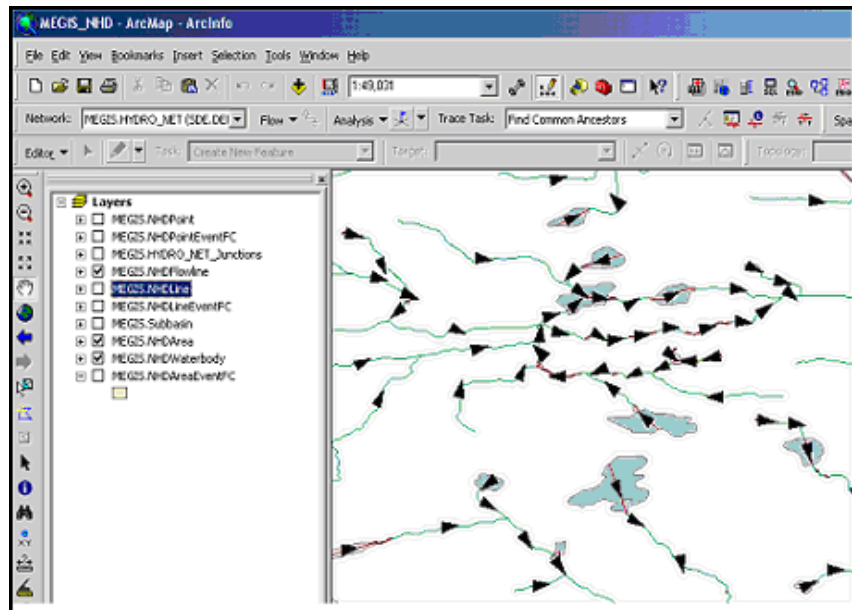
MEGIS_NHD - ArcMap - ArcInfo

File Edit View Bookmarks Insert Selection Tools Window Help

1:49,031

Network: MEGIS.HYDRO_NET (SDE.DEI Flow Analysis Trace Task: Find Common Ancestors Spa

Editor Task: Create New Feature Target: Topology:

Layers
MEGIS.NHDPoint
MEGIS.NHDPointEventFC
MEGIS.HYDRO_NET_Junctions
MEGIS.NHDFlowline
MEGIS.NHDLine
MEGIS.NHDLineEventFC
MEGIS.Subbasin
MEGIS.NHDArea
MEGIS.NHDWaterbody
MEGIS.NHDAreaEventFC